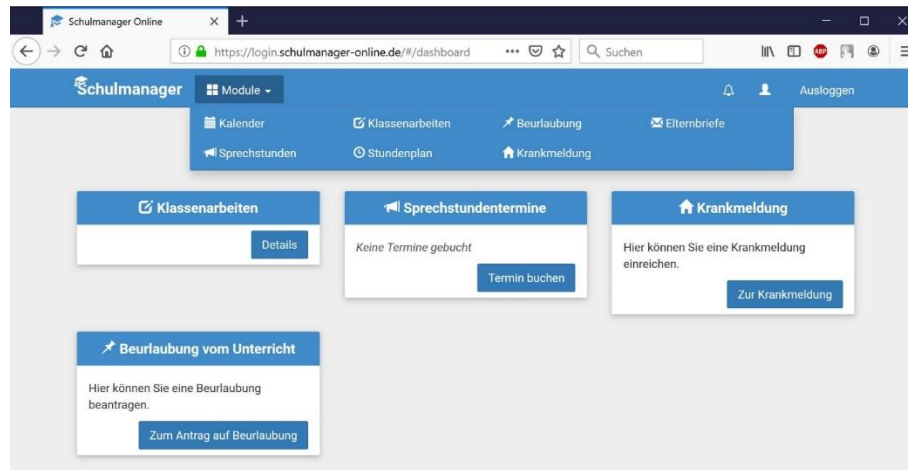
Schulmanager Online

https://login.schulmanager-online.de/#/dashboard

Suchen

Schulmanager

Module

Ausloggen

Kalender

Klassenarbeiten

Beurlaubung

Elternbriefe

Sprechstunden

Stundenplan

Krankmeldung

Klassenarbeiten

Details

Sprechstundentermine

Keine Termine gebucht

Termin buchen

Krankmeldung

Hier können Sie eine Krankmeldung einreichen.

Zur Krankmeldung

Beurlaubung vom Unterricht

Hier können Sie eine Beurlaubung beantragen.

Zum Antrag auf Beurlaubung